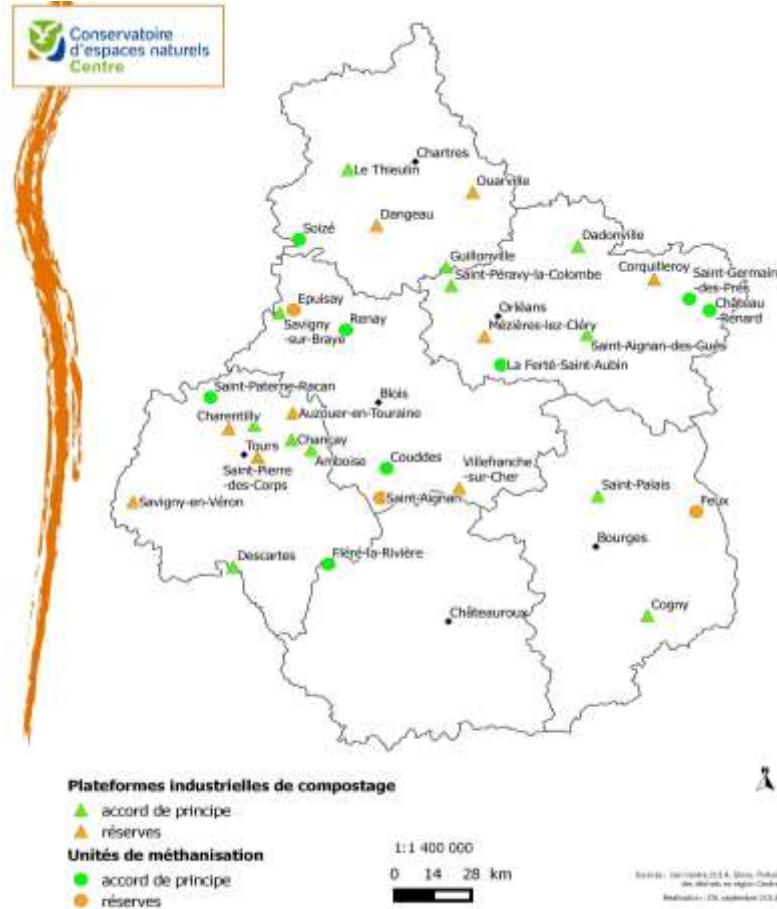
Conservatoire d'espaces naturels Centre

Chartres
Le Thieulin
Ouarville
Dangeau
Soizé
Dadonville
Gudonville
Saint-Péravy-la-Colombe
Corquilleroy
Saint-Germain-des-Prés
Château-Renard
Epuisay
Savigny-sur-Braye
Renay
Orléans
Mézières-lez-Cléry
Saint-Aignan-des-Gués
La Ferté-Saint-Aubin
Saint-Paterne-Racan
Blois
Charentilly
Auzouer-en-Touraine
Tours
Chançay
Amboise
Saint-Pierre-des-Corps
Couddes
Villefranche-sur-Cher
Saint-Aignan
Savigny-en-Véron
Saint-Palais
Feux
Bourges
Descartes
Fléré-la-Rivière
Châteauroux
Cogny

Plateformes industrielles de compostage
accord de principe
réserves
Unités de méthanisation
accord de principe
réserves

1:1 400 000
0 14 28 km

Sources : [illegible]
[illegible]
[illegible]